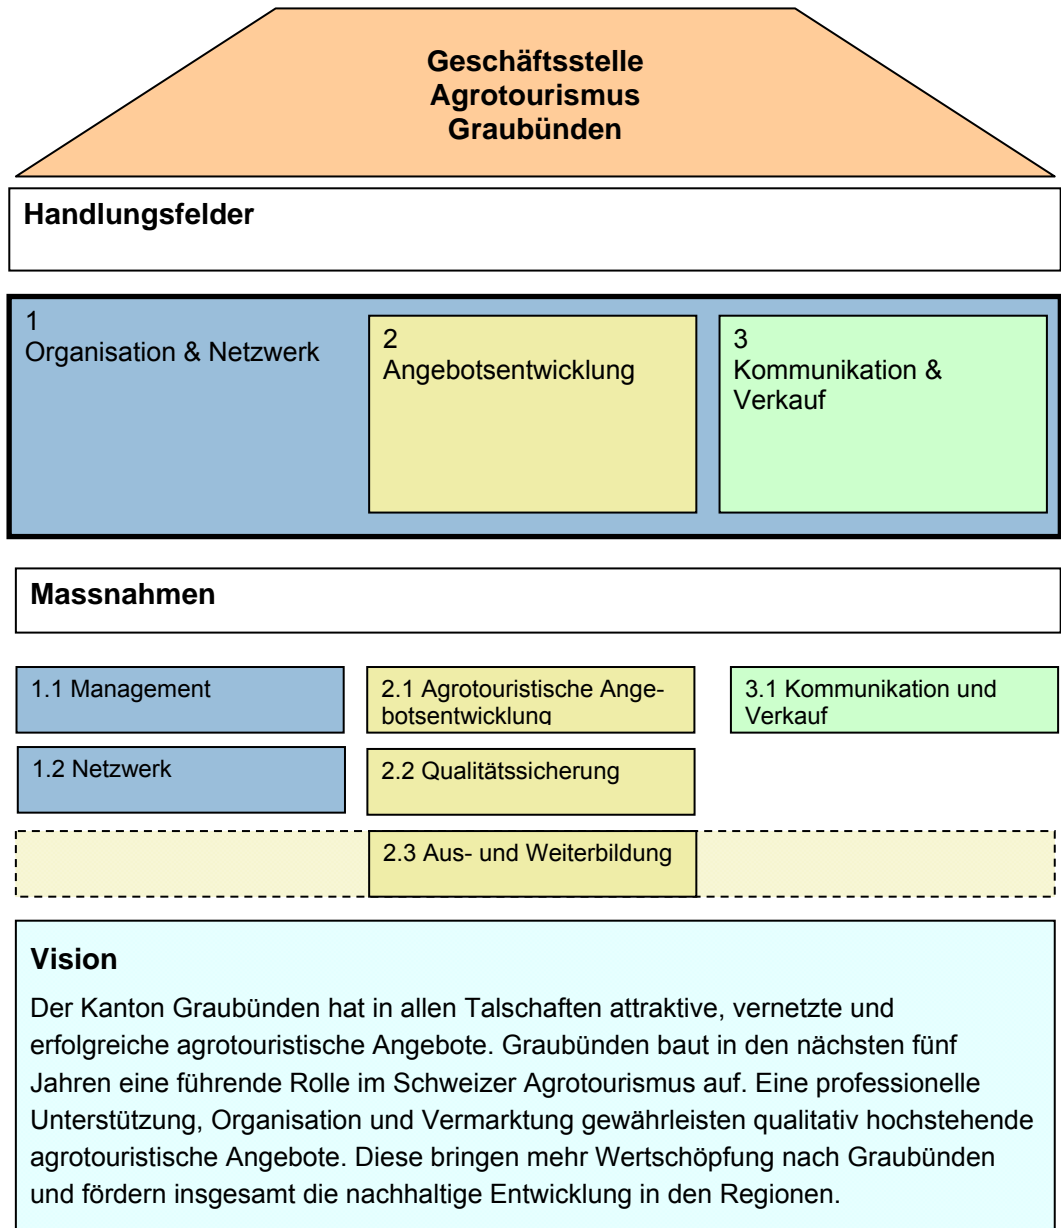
Geschäftsstelle
Agrotourismus
Graubünden

Handlungsfelder

1
Organisation & Netzwerk

2
Angebotsentwicklung

3
Kommunikation & Verkauf

Massnahmen

1.1 Management

2.1 Agrotouristische Angebotsentwicklung

3.1 Kommunikation und Verkauf

1.2 Netzwerk

2.2 Qualitätssicherung

2.3 Aus- und Weiterbildung

Vision

Der Kanton Graubünden hat in allen Talschaften attraktive, vernetzte und erfolgreiche agrotouristische Angebote. Graubünden baut in den nächsten fünf Jahren eine führende Rolle im Schweizer Agrotourismus auf. Eine professionelle Unterstützung, Organisation und Vermarktung gewährleisten qualitativ hochstehende agrotouristische Angebote. Diese bringen mehr Wertschöpfung nach Graubünden und fördern insgesamt die nachhaltige Entwicklung in den Regionen.